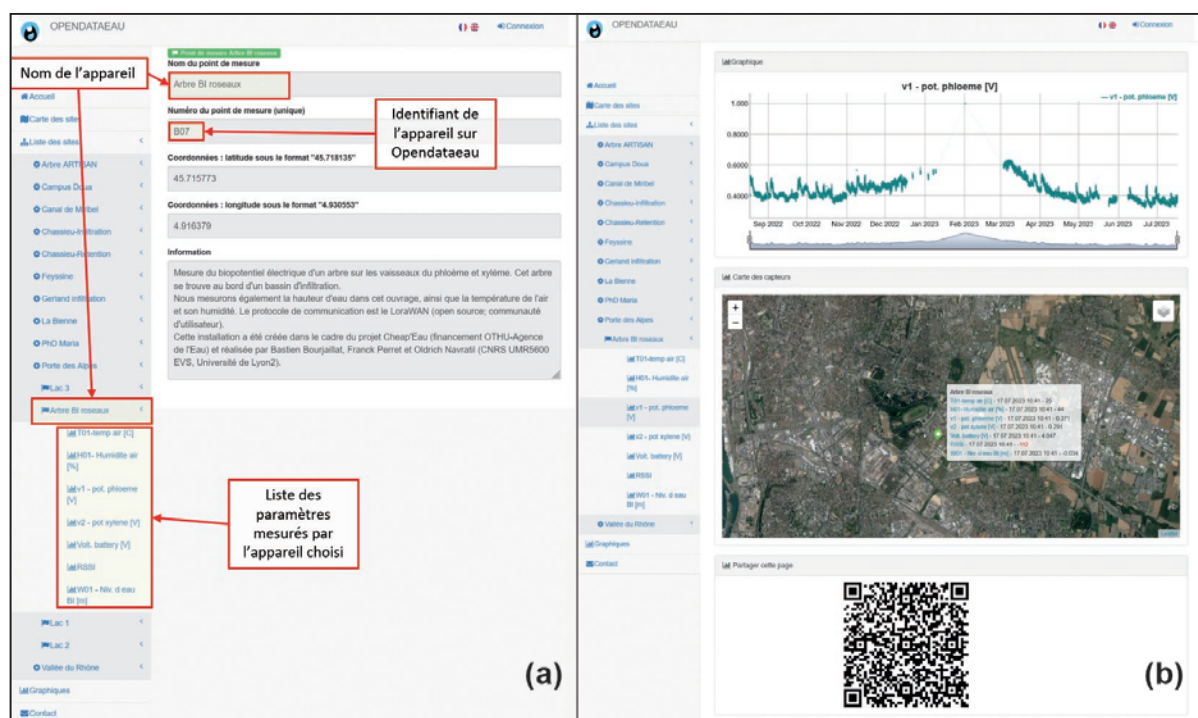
OPENDATAEAU

Connexion

Nom de l'appareil

Point de mesure Arbre Bl roseaux

Nom du point de mesure

Arbre Bl roseaux

Accueil

Carte des sites

Liste des sites

Arbre ARTISAN

Campus Doua

Canal de Miribel

Chassieu-Infiltration

Chassieu-Rétention

Feyssine

Gerland infiltration

La Bienne

PhD Maria

Porte des Alpes

Lac 3

Arbre Bl roseaux

T01-temp air [C]

H01- Humidite air [%]

v1 - pot. phloeme [V]

v2 - pot xylene [V]

Volt. battery [V]

RSSI

W01 - Niv. d eau Bl [m]

Lac 1

Lac 2

Vallée du Rhône

Graphiques

Contact

Numéro du point de mesure (unique)

B07

Identifiant de l'appareil sur Opendataeau

Coordonnées : latitude sous le format "45.718135"

45.715773

Coordonnées : longitude sous le format "4.930553"

4.916379

Information

Mesure du biopotentiel électrique d'un arbre sur les vaisseaux du phloème et xylème. Cet arbre se trouve au bord d'un bassin d'infiltration.
Nous mesurons également la hauteur d'eau dans cet ouvrage, ainsi que la température de l'air et son humidité. Le protocole de communication est le LoraWAN (open source; communauté d'utilisateur).
Cette installation a été créée dans le cadre du projet Cheap'Eau (financement OTHU-Agence de l'Eau) et réalisée par Bastien Bourjaillat, Franck Perret et Oldrich Navratil (CNRS UMR5600 EVS, Université de Lyon2).

Liste des paramètres mesurés par l'appareil choisi

(a)

OPENDATAEAU

Connexion

Graphique

v1 - pot. phloeme [V]

— v1 - pot. phloeme [V]

1.000

0.8000

0.6000

0.4000

Sep 2022 Oct 2022 Nov 2022 Dec 2022 Jan 2023 Feb 2023 Mar 2023 Apr 2023 May 2023 Jun 2023 Jul 2023

Carte des capteurs

+

−

Arbre Bl roseaux
T01-temp air [C] - 17.07.2023 10:41 - 25
H01- Humidite air [%] - 17.07.2023 10:41 - 44
v1 - pot. phloeme [V] - 17.07.2023 10:41 - 0.371
v2 - pot xylene [V] - 17.07.2023 10:41 - 0.291
Volt. battery [V] - 17.07.2023 10:41 - 4.047
RSSI - 17.07.2023 10:41 - -110
W01 - Niv. d eau Bl [m] - 17.07.2023 10:41 - 0.034

Leaflet

Partager cette page

(b)